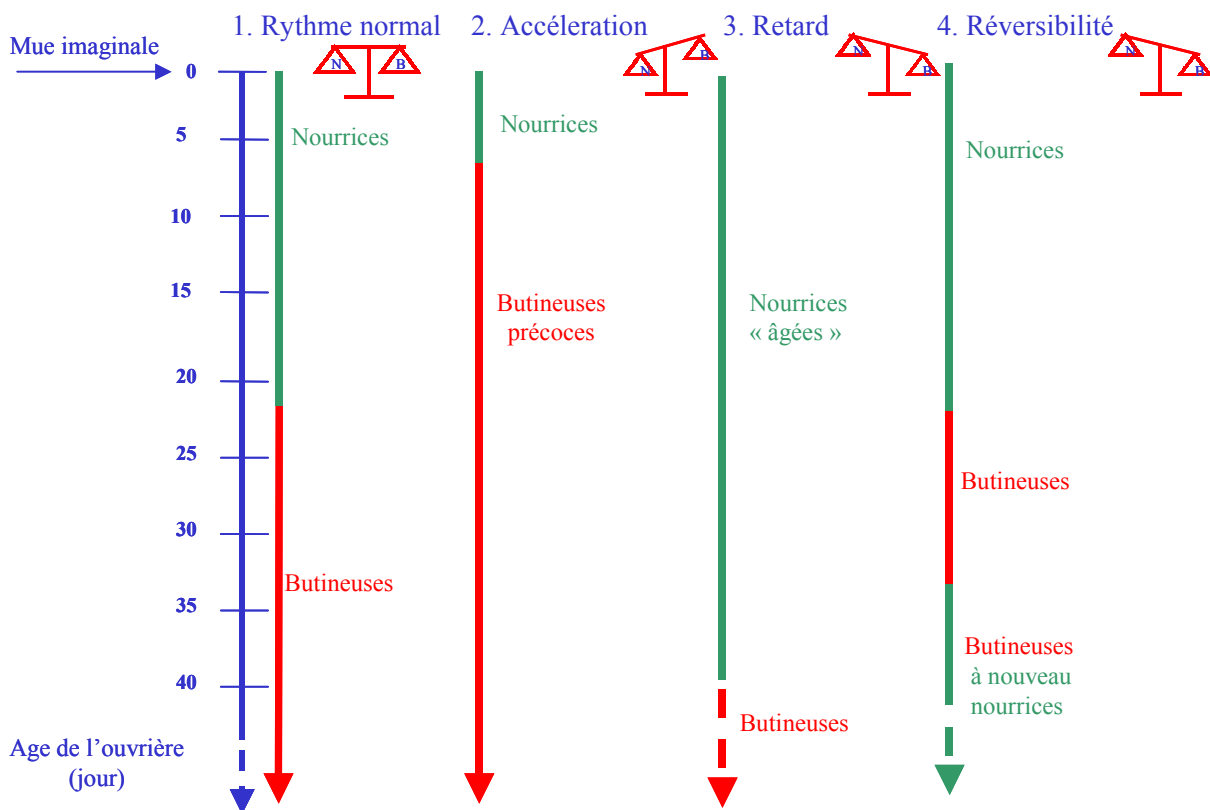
1. Rythme normal 2. Accéleration 3. Retard 4. Réversibilité

Mue imaginale

N B N B N B N B

0
5
10
15
20
25
30
35
40

Age de l'ouvrière (jour)

Nourrices

Butineuses

Nourrices

Butineuses précoces

Nourrices « âgées »

Butineuses

Nourrices

Butineuses

Butineuses à nouveau nourrices